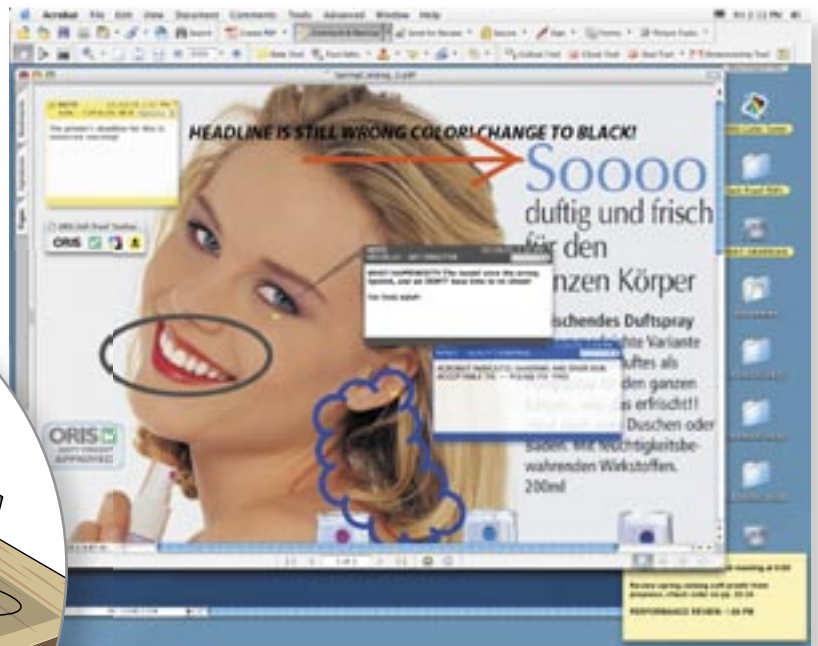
Acrobat File Edit View Document Comments Tools Advanced Window Help

HEADLINE IS STILL WRONG COLOR! CHANGE TO BLACK!

Soooo
duftig und frisch
für den
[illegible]nzen Körper

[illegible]schendes Duftspray
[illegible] Variante
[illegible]ftes als
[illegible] den ganzen
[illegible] erfrischt!!
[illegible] Duschen oder
Baden. Mit feuchtigkeitsbewahrenden Wirkstoffen.
200ml

ORIS Soft Proof Toolbar
ORIS

ORIS
SOFT PROOF
APPROVED

WHAT HAPPENED?! The model wore the wrong lipstick, and we DON'T have time to re-shoot!

ACROBAT PRODUCTS: SHADING AND SOUR SKIN ACCEPTABLE TO — PLEASE FIX TYPO

PERFORMANCE REVIEW - 3:00 PM